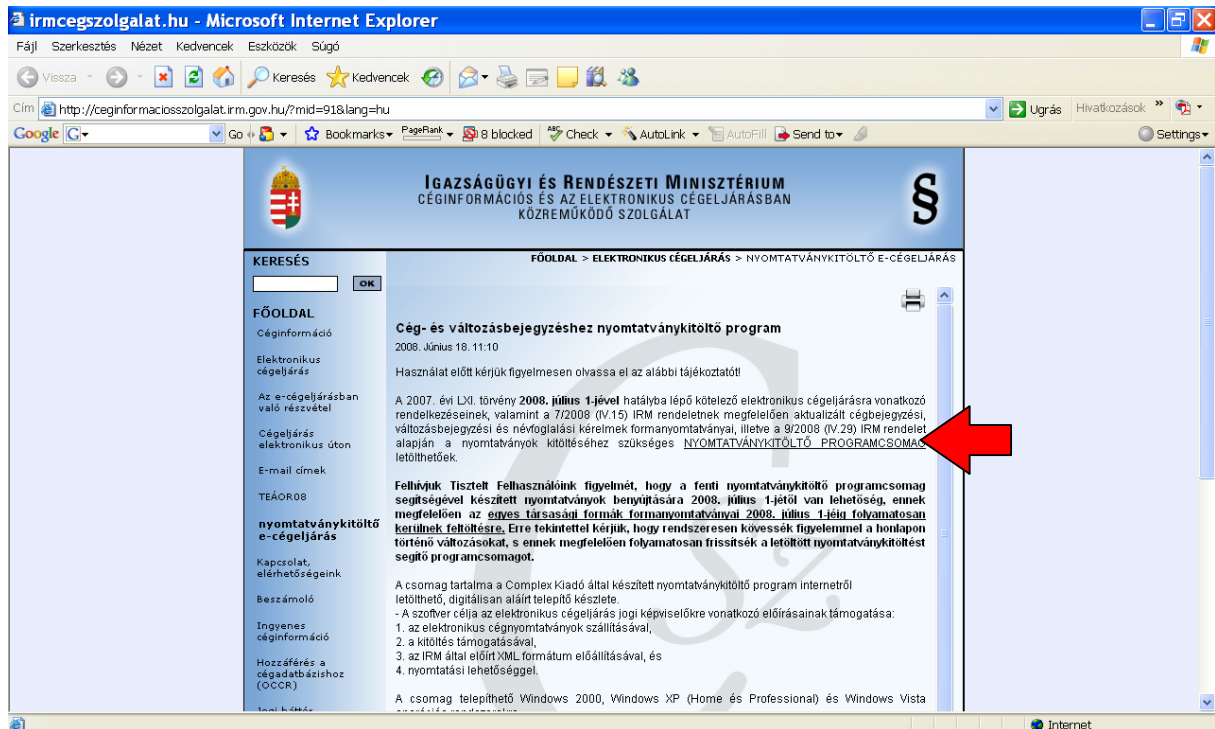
irmcegszolgalat.hu - Microsoft Internet Explorer

Fájl Szerkesztés Nézet Kedvencek Eszközök Súgó

Vissza Keresés Kedvencek

Cím http://ceginformaciosszolgalat.irm.gov.hu/?mid=91&lang=hu Ugrás Hivatkozások

Google G Go Bookmarks PageRank 8 blocked Check AutoLink AutoFill Send to Settings

IGAZSÁGÜGYI ÉS RENDÉSZETI MINISZTÉRIUM
CÉGINFORMÁCIÓS ÉS AZ ELEKTRONIKUS CÉGELJÁRÁSBAN KÖZREMŰKÖDŐ SZOLGÁLAT

§

KERESÉS

OK

FŐOLDAL

Céginformáció

Elektronikus cégeljárás

Az e-cégeljárásban való részvétel

Cégeljárás elektronikus úton

E-mail címek

TEÁOR08

nyomtatványkitöltő e-cégeljárás

Kapcsolat, elérhetőségeink

Beszámoló

Ingyenes céginformáció

Hozzáférés a cégadatbázishoz (OCCR)

Jogi háttér

FŐOLDAL > ELEKTRONIKUS CÉGELJÁRÁS > NYOMTATVÁNYKITÖLTŐ E-CÉGELJÁRÁS

Cég- és változásbejegyzéshez nyomtatványkitöltő program

2008. Június 18. 11:10

Használat előtt kérjük figyelmesen olvassa el az alábbi tájékoztatót!

A 2007. évi LXI. törvény 2008. július 1-jével hatályba lépő kötelező elektronikus cégeljárásra vonatkozó rendelkezéseinek, valamint a 7/2008 (IV.15) IRM rendeletnek megfelelően aktualizált cégbejegyzési, változásbejegyzési és névfoglalási kérelmek formanyomtatványai, illetve a 9/2008 (IV.29) IRM rendelet alapján a nyomtatványok kitöltéséhez szükséges NYOMTATVÁNYKITÖLTŐ PROGRAMCSOMAG letölthetőek.

Felhívjuk Tisztelt Felhasználóink figyelmét, hogy a fenti nyomtatványkitöltő programcsomag segítségével készített nyomtatványok benyújtására 2008. július 1-jétől van lehetőség, ennek megfelelően az egyes társasági formák formanyomtatványai 2008. július 1-jéig folyamatosan kerülnek feltöltésre. Erre tekintettel kérjük, hogy rendszeresen kövessék figyelemmel a honlapon történő változásokat, s ennek megfelelően folyamatosan frissítsék a letöltött nyomtatványkitöltést segítő programcsomagot.

A csomag tartalma a Complex Kiadó által készített nyomtatványkitöltő program internetről letölthető, digitálisan aláírt telepítő készlete.
- A szoftver célja az elektronikus cégeljárás jogi képviselőkre vonatkozó előírásainak támogatása:
1. az elektronikus cégnyomtatványok szállításával,
2. a kitöltés támogatásával,
3. az IRM által előírt XML formátum előállításával, és
4. nyomtatási lehetőséggel.

A csomag telepíthető Windows 2000, Windows XP (Home és Professional) és Windows Vista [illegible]

Internet